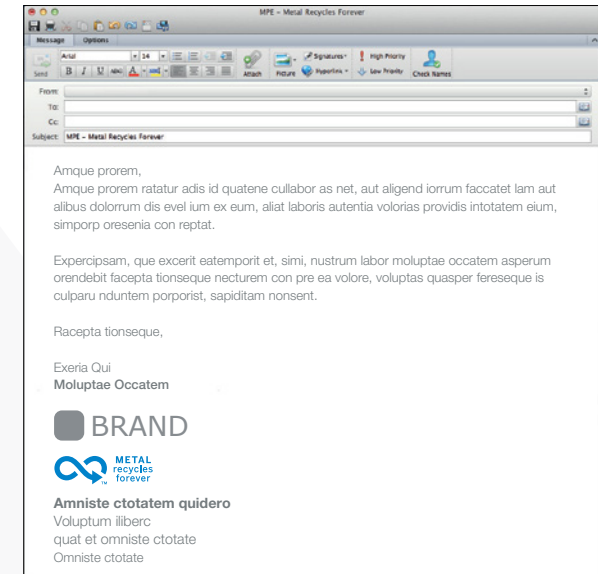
MPE - Metal Recycles Forever

Message Options

Send Arial 14 Attach Picture Signatures Hyperlink High Priority Low Priority Check Names

From:
To:
Cc:
Subject: MPE - Metal Recycles Forever

Amque prorem,
Amque prorem ratatur adis id quatene cullabor as net, aut aligend iorrum faccatet lam aut alibus dolorrum dis evel ium ex eum, aliat laboris autentia volorias providis intotatem eium, simporp oresenia con reptat.

Expercipsam, que excerit eatemporit et, simi, nustrum labor moluptae occatem asperum orendebit facepta tionseque necturem con pre ea volore, voluptas quasper fereseque is culparu nduntem porporist, sapiditam nonsent.

Racepta tionseque,

Exeria Qui
Moluptae Occatem

BRAND

METAL recycles forever

Amniste ctotatem quidero
Voluptum iliberc
quat et omniste ctotate
Omniste ctotate